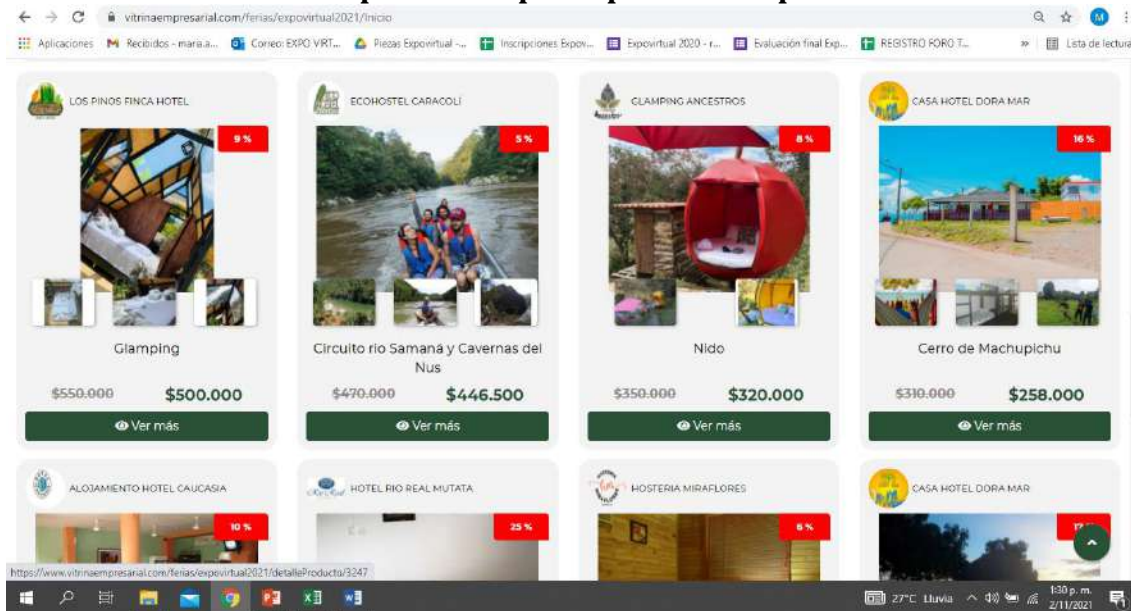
vitrinaempresarial.com/ferias/expovirtual2021/inicio

Aplicaciones Recibidos - maria.a... Correo: EXPO VRT... Piezas Expovirtual -... Inscripciones Expov... Expovirtual 2020 - r... Evaluación final Exp... REGISTRO FORO T... » Lista de lectura

LOS PINOS FINCA HOTEL

9 %

Glamping

~~$550.000~~ $500.000

Ver más

ECOHOSTEL CARACOLÍ

5 %

Circuito rio Samaná y Cavernas del Nus

~~$470.000~~ $446.500

Ver más

CLAMPING ANCESTROS

8 %

Nido

~~$350.000~~ $320.000

Ver más

CASA HOTEL DORA MAR

16 %

Cerro de Machupichu

~~$310.000~~ $258.000

Ver más

ALOJAMIENTO HOTEL CAUCASIA

10 %

HOTEL RIO REAL MUTATA

25 %

HOSTERIA MIRAFLORES

6 %

CASA HOTEL DORA MAR

17 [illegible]

https://www.vitrinaempresarial.com/ferias/expovirtual2021/detalleProducto/3247

27°C Lluvia 1:30 p. m. 2/11/2021